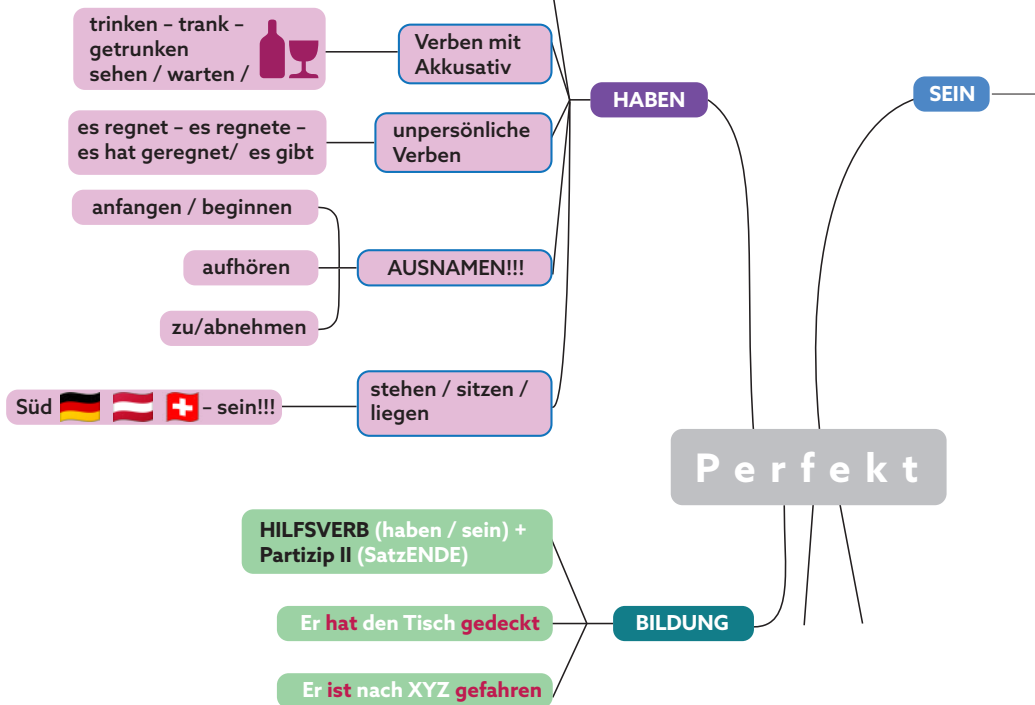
trinken – trank – getrunken
sehen / warten /

Verben mit Akkusativ

es regnet – es regnete – es hat geregnet/ es gibt

unpersönliche Verben

anfangen / beginnen

aufhören

zu/abnehmen

AUSNAMEN!!!

Süd – sein!!!

stehen / sitzen / liegen

HABEN

SEIN

Perfekt

HILFSVERB (haben / sein) + Partizip II (SatzENDE)

Er hat den Tisch gedeckt

Er ist nach XYZ gefahren

BILDUNG